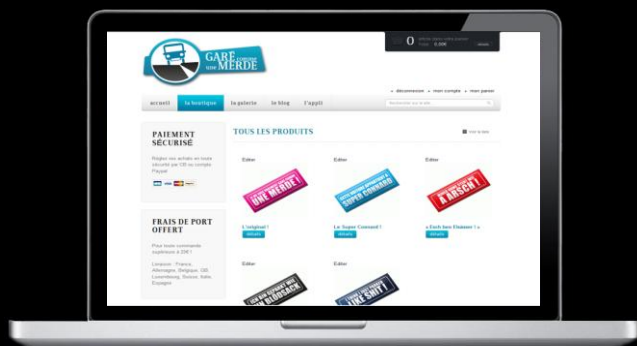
GARÉ COMME UNE MERDE

0

accueil la boutique la galerie le blog l'appli

déconnexion mon compte mon panier

PAIEMENT SÉCURISÉ

Réglez vos achats en toute sécurité par CB ou compte Paypal

FRAIS DE PORT OFFERT

Pour toute commande supérieure à 20€ !

Livraison : France, Allemagne, Belgique, GB, Luxembourg, Suisse, Italie, Espagne

TOUS LES PRODUITS

Editer

UNE MERDE

L'original !

détails

Editer

SUPER CONNARD

Le Super Connard !

détails

Editer

À ARSCH

« Esch bes Ebaaten ! »

détails

Editer

Editer

SHIT